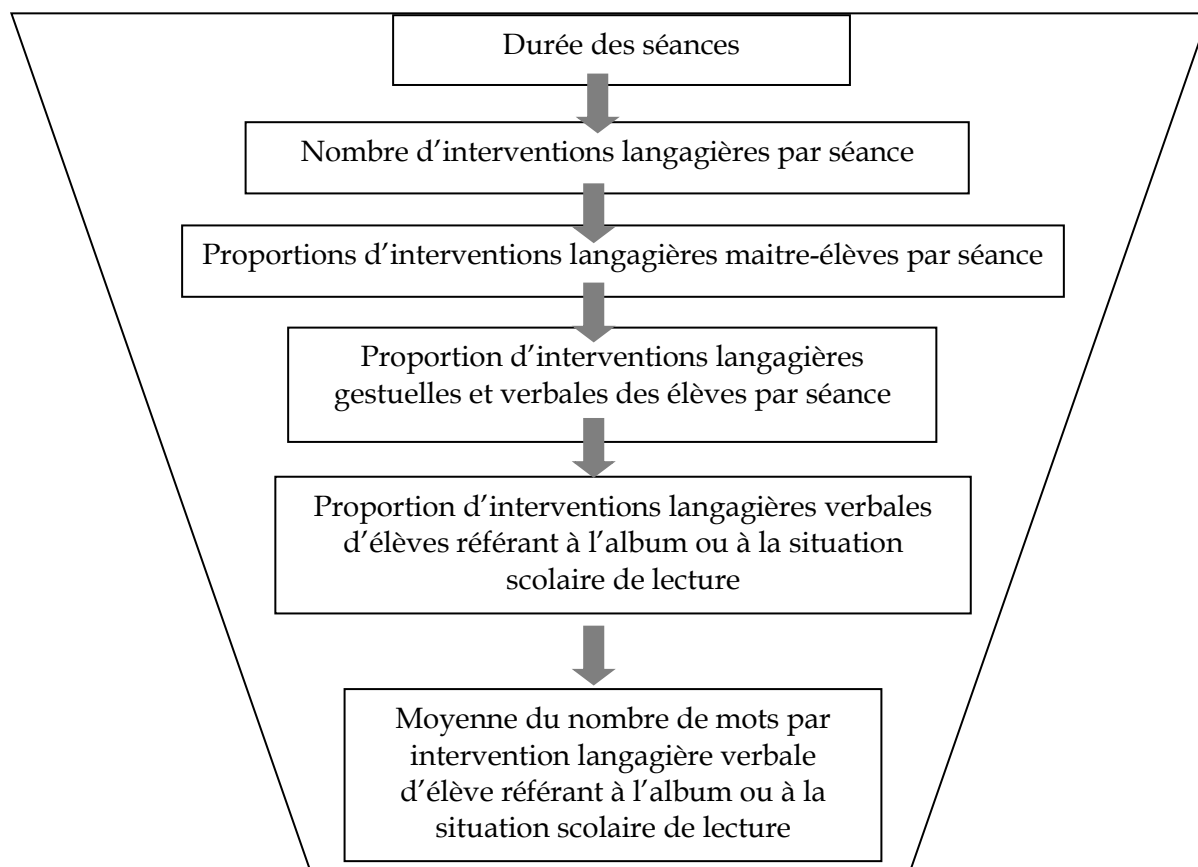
Durée des séances

Nombre d’interventions langagières par séance

Proportions d’interventions langagières maitre-élèves par séance

Proportion d’interventions langagières gestuelles et verbales des élèves par séance

Proportion d’interventions langagières verbales d’élèves référant à l’album ou à la situation scolaire de lecture

Moyenne du nombre de mots par intervention langagière verbale d’élève référant à l’album ou à la situation scolaire de lecture